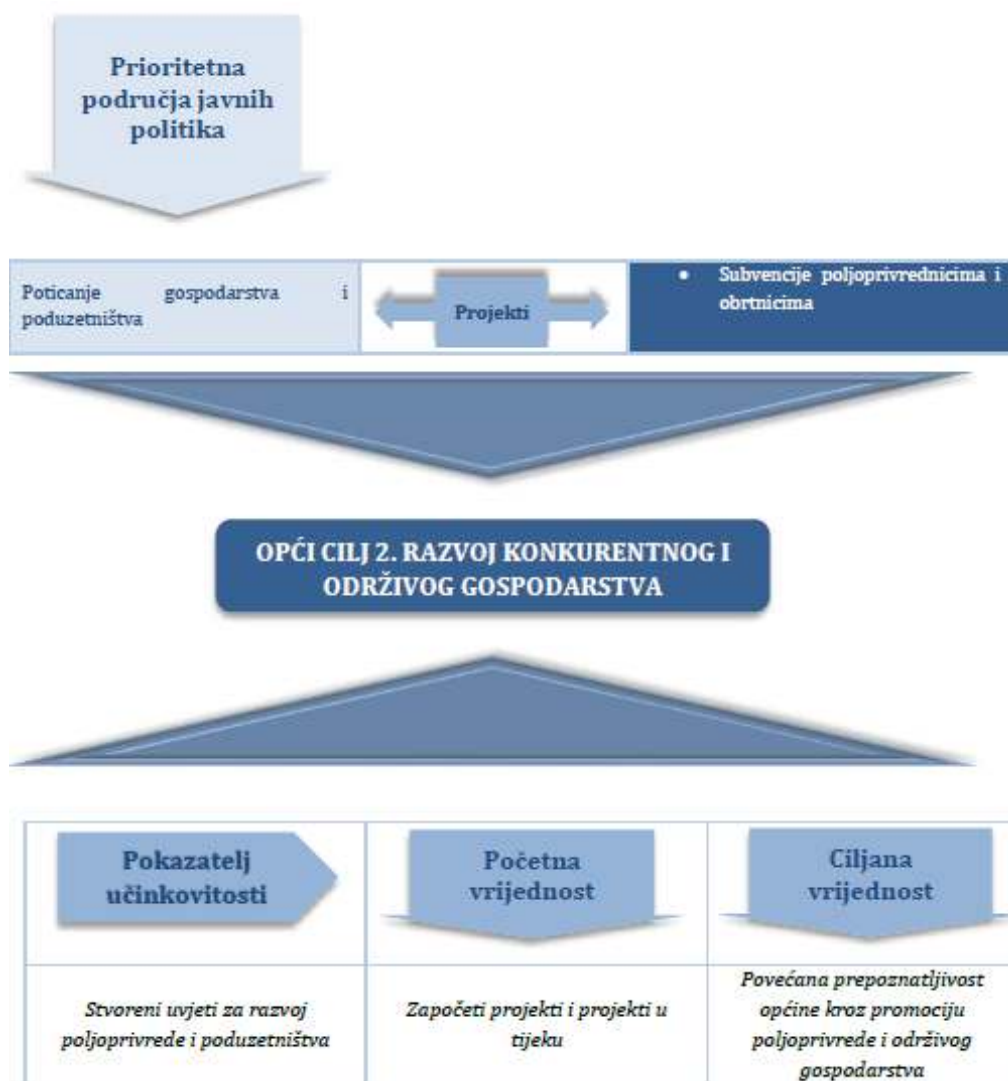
Prioritetna područja javnih politika

Poticanje gospodarstva i poduzetništva

Projekti

• Subvencije poljoprivrednicima i obrtnicima

OPĆI CILJ 2. RAZVOJ KONKURENTNOG I ODRŽIVOG GOSPODARSTVA

| Pokazatelj učinkovitosti | Početna vrijednost | Ciljana vrijednost |
|---|---|---|
| *Stvoreni uvjeti za razvoj poljoprivrede i poduzetništva* | *Započeti projekti i projekti u tijeku* | *Povećana prepoznatljivost općine kroz promociju poljoprivrede i održivog gospodarstva* |